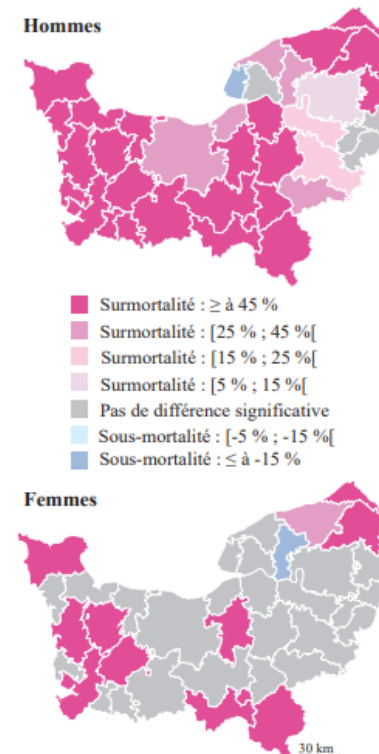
Hommes

Surmortalité : ≥ à 45 %
Surmortalité : [25 % ; 45 %[
Surmortalité : [15 % ; 25 %[
Surmortalité : [5 % ; 15 %[
Pas de différence significative
Sous-mortalité : [-5 % ; -15 %[
Sous-mortalité : ≤ à -15 %

Femmes

30 km